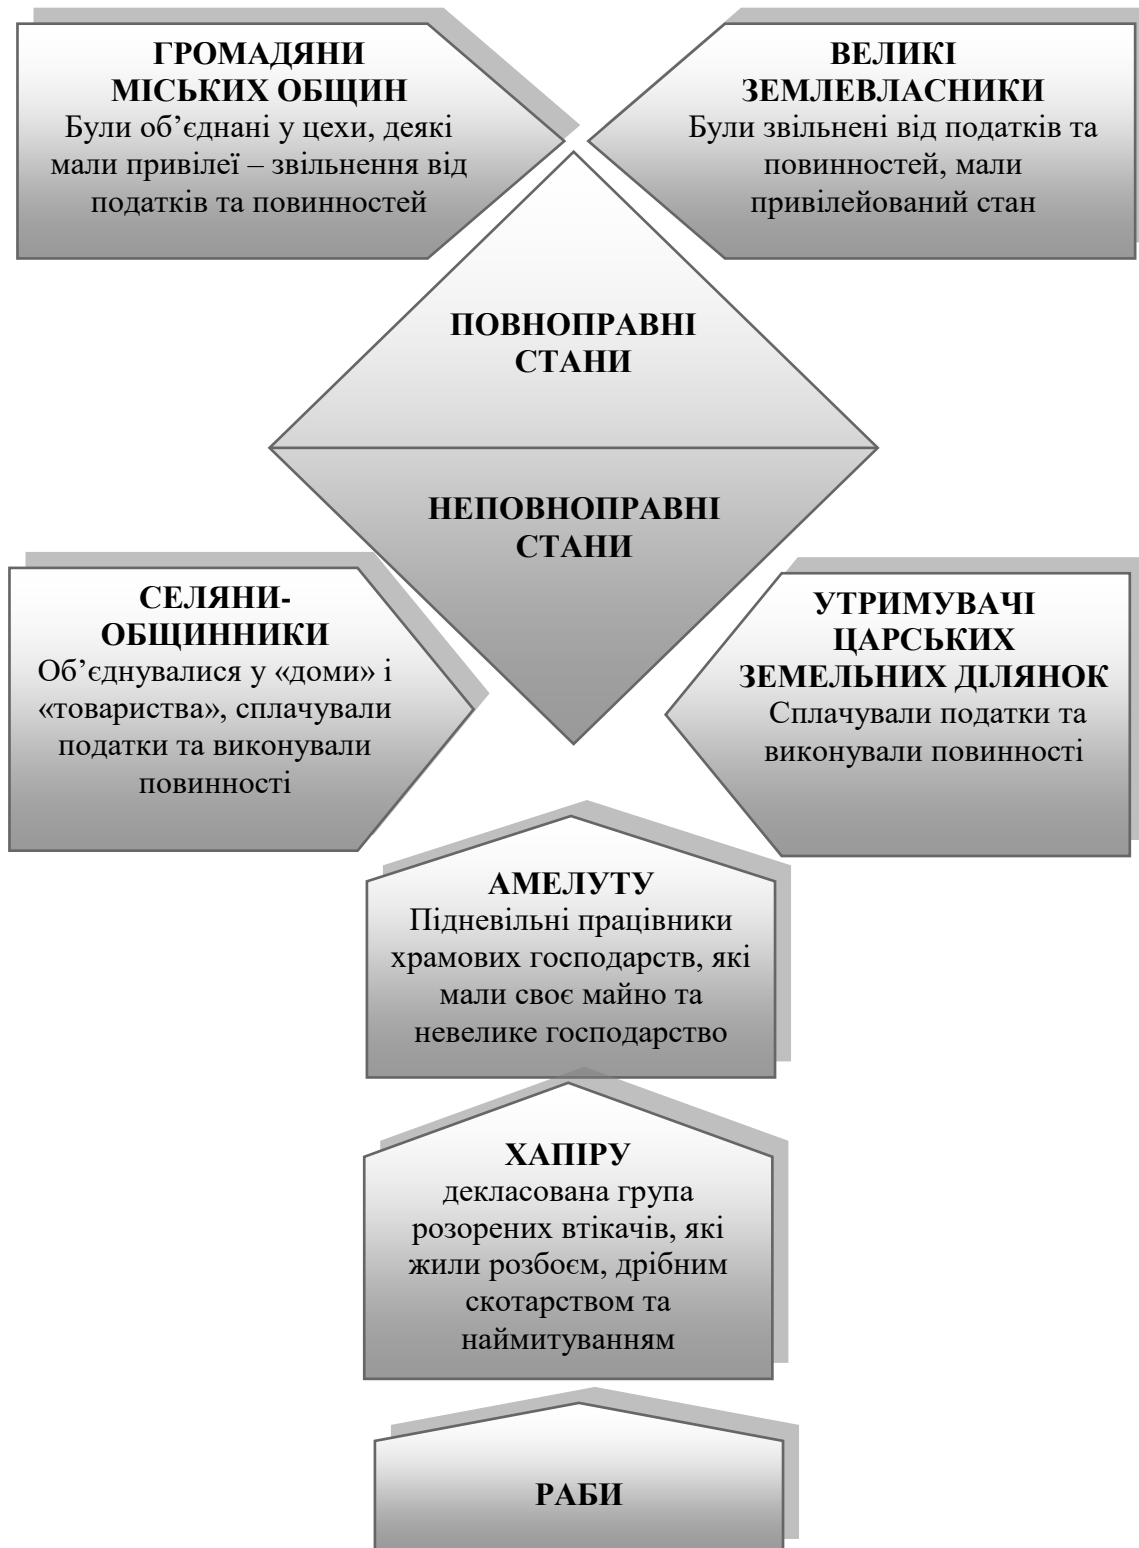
ГРОМАДЯНИ МІСЬКИХ ОБЩИН
Були об’єднані у цехи, деякі мали привілеї – звільнення від податків та повинностей

ВЕЛИКІ ЗЕМЛЕВЛАСНИКИ
Були звільнені від податків та повинностей, мали привілейований стан

ПОВНОПРАВНІ СТАНИ

НЕПОВНОПРАВНІ СТАНИ

СЕЛЯНИ-ОБЩИННИКИ
Об’єднувалися у «доми» і «товариства», сплачували податки та виконували повинності

УТРИМУВАЧІ ЦАРСЬКИХ ЗЕМЕЛЬНИХ ДІЛЯНОК
Сплачували податки та виконували повинності

АМЕЛУТУ
Підневільні працівники храмових господарств, які мали своє майно та невелике господарство

ХАПІРУ
декласована група розорених втікачів, які жили розбоєм, дрібним скотарством та наймитуванням

РАБИ